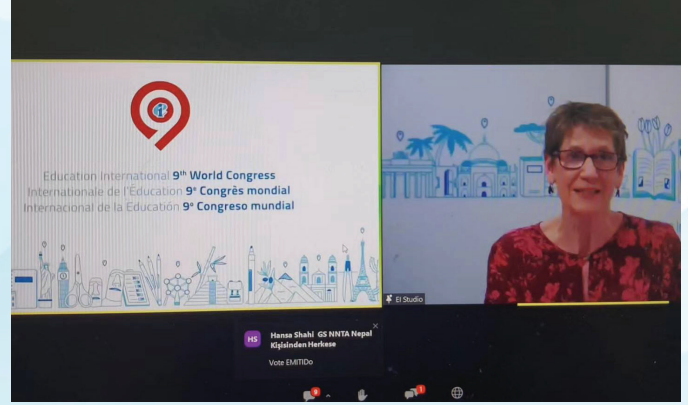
Education International 9th World Congress
Internationale de l'Éducation 9e Congrès mondial
Internacional de la Educación 9º Congreso mundial

El Studio

HS
Hansa Shahi GS NNTA Nepal
Kişisinden Herkese
Vote EMITIDo